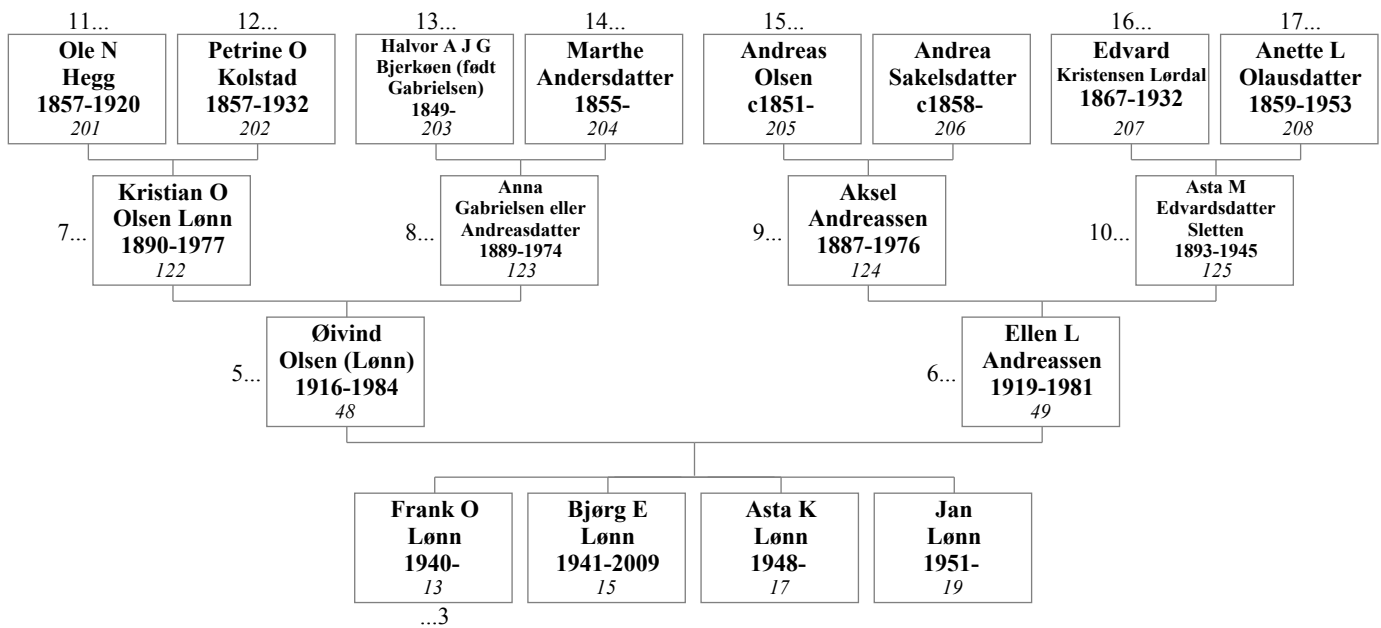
11...
Ole N Hegg 1857-1920
201

12...
Petrine O Kolstad 1857-1932
202

13...
Halvor A J G Bjerkøen (født Gabrielsen) 1849-
203

14...
Marthe Andersdatter 1855-
204

15...
Andreas Olsen c1851-
205

Andrea Sakelsdatter c1858-
206

16...
Edvard Kristensen Lørdal 1867-1932
207

17...
Anette L Olausdatter 1859-1953
208

7...
Kristian O Olsen Lønn 1890-1977
122

8...
Anna Gabrielsen eller Andreasdatter 1889-1974
123

9...
Aksel Andreassen 1887-1976
124

10...
Asta M Edvardsdatter Sletten 1893-1945
125

5...
Øivind Olsen (Lønn) 1916-1984
48

6...
Ellen L Andreassen 1919-1981
49

Frank O Lønn 1940-
13
...3

Bjørg E Lønn 1941-2009
15

Asta K Lønn 1948-
17

Jan Lønn 1951-
19